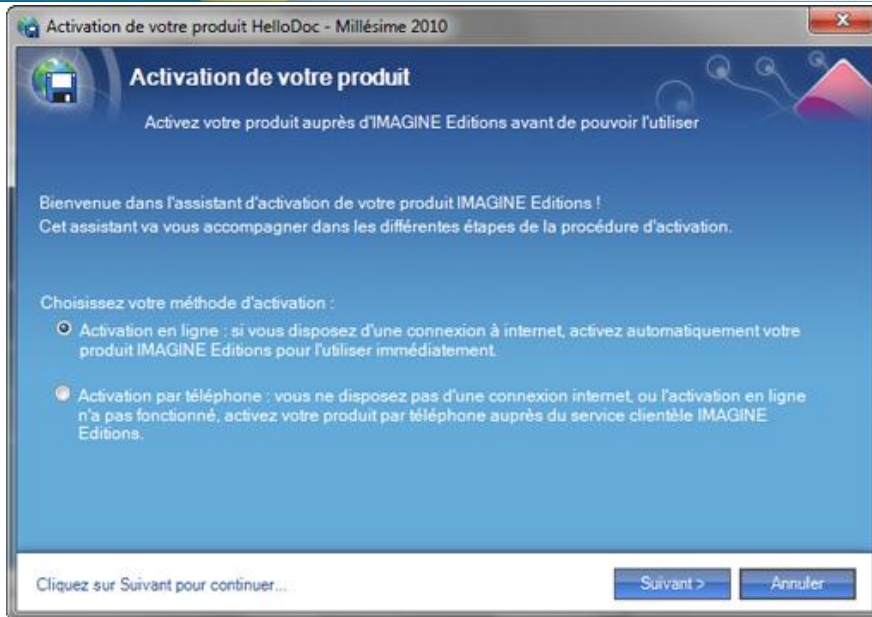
Activation de votre produit HelloDoc - Millésime 2010

Activation de votre produit

Activez votre produit auprès d'IMAGINE Editions avant de pouvoir l'utiliser

Bienvenue dans l'assistant d'activation de votre produit IMAGINE Editions !
Cet assistant va vous accompagner dans les différentes étapes de la procédure d'activation.

Choisissez votre méthode d'activation :

Activation en ligne : si vous disposez d'une connexion à internet, activez automatiquement votre produit IMAGINE Editions pour l'utiliser immédiatement.

Activation par téléphone : vous ne disposez pas d'une connexion internet, ou l'activation en ligne n'a pas fonctionné, activez votre produit par téléphone auprès du service clientèle IMAGINE Editions.

Cliquez sur Suivant pour continuer...

Suivant >

Annuler